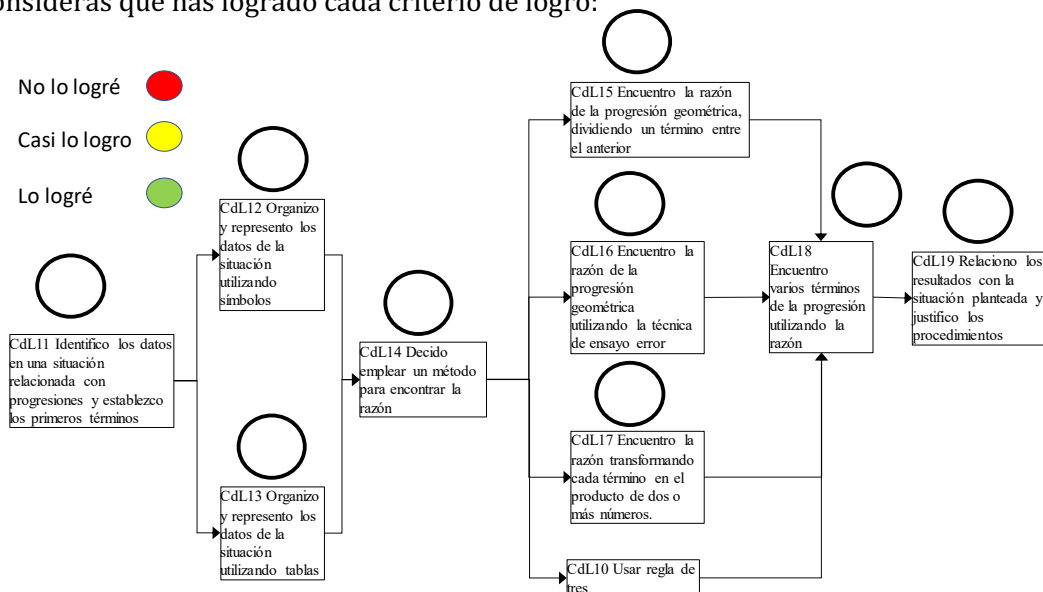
onsideras que has logrado cada criterio de logro:

No lo logré

Casi lo logro

Lo logré

CdL11 Identifico los datos en una situación relacionada con progresiones y establezco los primeros términos

CdL12 Organizo y represento los datos de la situación utilizando símbolos

CdL13 Organizo y represento los datos de la situación utilizando tablas

CdL14 Decido emplear un método para encontrar la razón

CdL15 Encuentro la razón de la progresión geométrica, dividiendo un término entre el anterior

CdL16 Encuentro la razón de la progresión geométrica utilizando la técnica de ensayo error

CdL17 Encuentro la razón transformando cada término en el producto de dos o más números.

CdL10 Usar regla de tres

CdL18 Encuentro varios términos de la progresión utilizando la razón

CdL19 Relaciono los resultados con la situación planteada y justifico los procedimientos